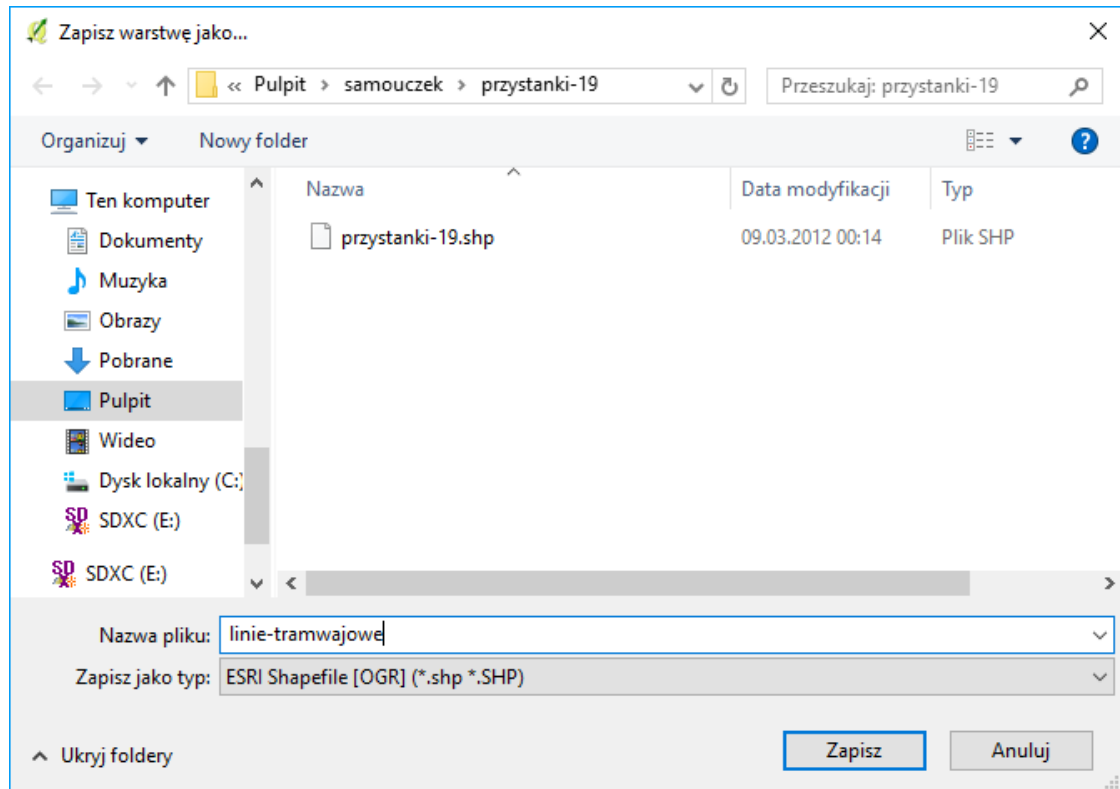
Zapisz warstwę jako...

« Pulpit › samouczek › przystanki-19

Przeszukaj: przystanki-19

Organizuj ▾ Nowy folder

Ten komputer
Dokumenty
Muzyka
Obrazy
Pobrane
Pulpit
Wideo
Dysk lokalny (C:)
SDXC (E:)
SDXC (E:)

| Nazwa | Data modyfikacji | Typ |
|---|---|---|
| przystanki-19.shp | 09.03.2012 00:14 | Plik SHP |

Nazwa pliku: linie-tramwajowe

Zapisz jako typ: ESRI Shapefile [OGR] (*.shp *.SHP)

Ukryj foldery

Zapisz

Anuluj